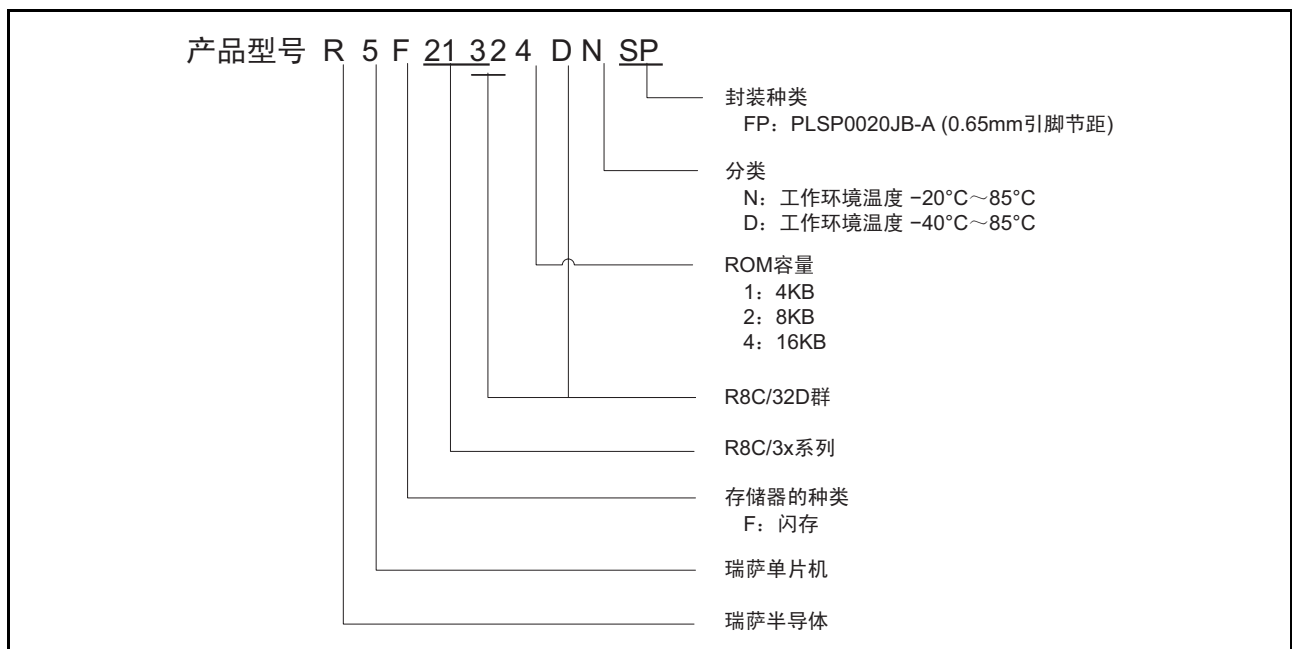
产品型号 R 5 F 21 3 2 4 D N SP

封装种类
FP：PLSP0020JB-A (0.65mm引脚节距)

分类
N：工作环境温度 −20°C～85°C
D：工作环境温度 −40°C～85°C

ROM容量
1：4KB
2：8KB
4：16KB

R8C/32D群

R8C/3x系列

存储器的种类
F：闪存

瑞萨单片机

瑞萨半导体